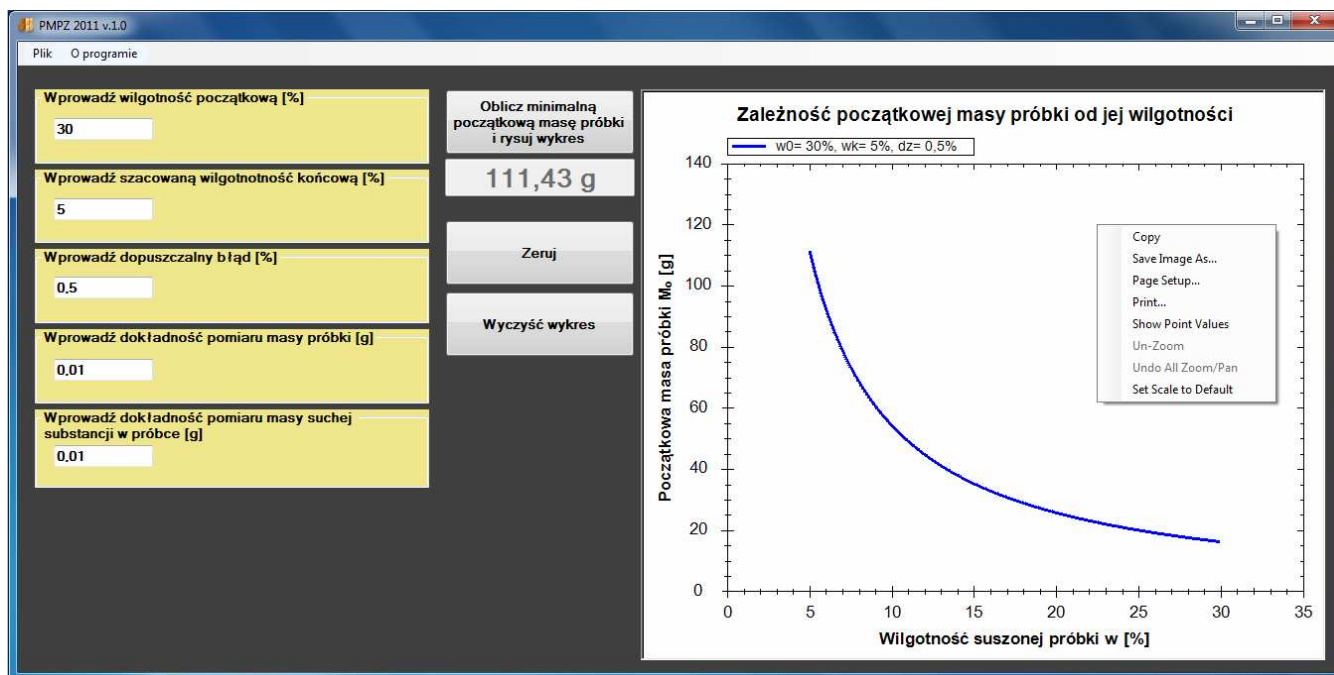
PMPZ 2011 v.1.0

Plik O programie

Wprowadź wilgotność początkową [%]
30

Wprowadź szacowaną wilgotnotność końcową [%]
5

Wprowadź dopuszczalny błąd [%]
0,5

Wprowadź dokładność pomiaru masy próbki [g]
0,01

Wprowadź dokładność pomiaru masy suchej substancji w próbce [g]
0,01

Oblicz minimalną początkową masę próbki i rysuj wykres

111,43 g

Zeruj

Wyczyść wykres

Zależność początkowej masy próbki od jej wilgotności

w0= 30%, wk= 5%, dz= 0,5%

Początkowa masa próbki $M_0$ [g]

140
120
100
80
60
40
20
0

0 5 10 15 20 25 30 35

Wilgotność suszonej próbki w [%]

Copy
Save Image As...
Page Setup...
Print...
Show Point Values
Un-Zoom
Undo All Zoom/Pan
Set Scale to Default